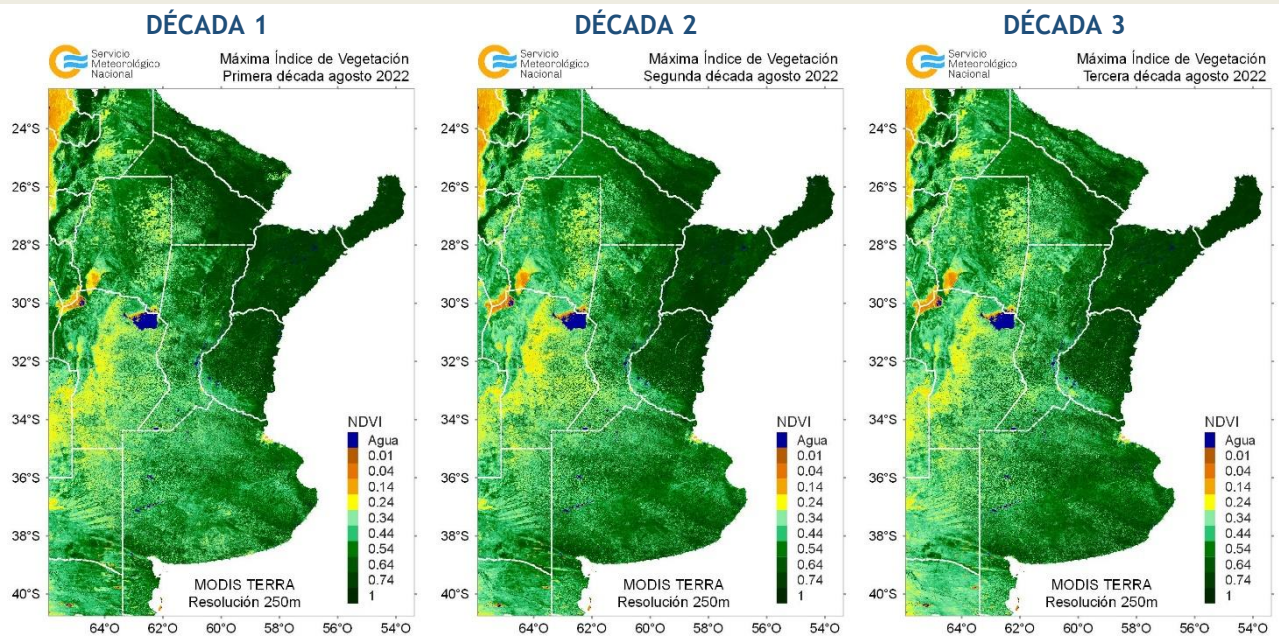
DÉCADA 1

Servicio Meteorológico Nacional

Máxima Índice de Vegetación
Primera década agosto 2022

24°S
26°S
28°S
30°S
32°S
34°S
36°S
38°S
40°S

64°O 62°O 60°O 58°O 56°O 54°O

NDVI
Agua
0.01
0.04
0.14
0.24
0.34
0.44
0.54
0.64
0.74
1

MODIS TERRA
Resolución 250m

DÉCADA 2

Servicio Meteorológico Nacional

Máxima Índice de Vegetación
Segunda década agosto 2022

24°S
26°S
28°S
30°S
32°S
34°S
36°S
38°S
40°S

64°O 62°O 60°O 58°O 56°O 54°O

NDVI
Agua
0.01
0.04
0.14
0.24
0.34
0.44
0.54
0.64
0.74
1

MODIS TERRA
Resolución 250m

DÉCADA 3

Servicio Meteorológico Nacional

Máxima Índice de Vegetación
Tercera década agosto 2022

24°S
26°S
28°S
30°S
32°S
34°S
36°S
38°S
40°S

64°O 62°O 60°O 58°O 56°O 54°O

NDVI
Agua
0.01
0.04
0.14
0.24
0.34
0.44
0.54
0.64
0.74
1

MODIS TERRA
Resolución 250m